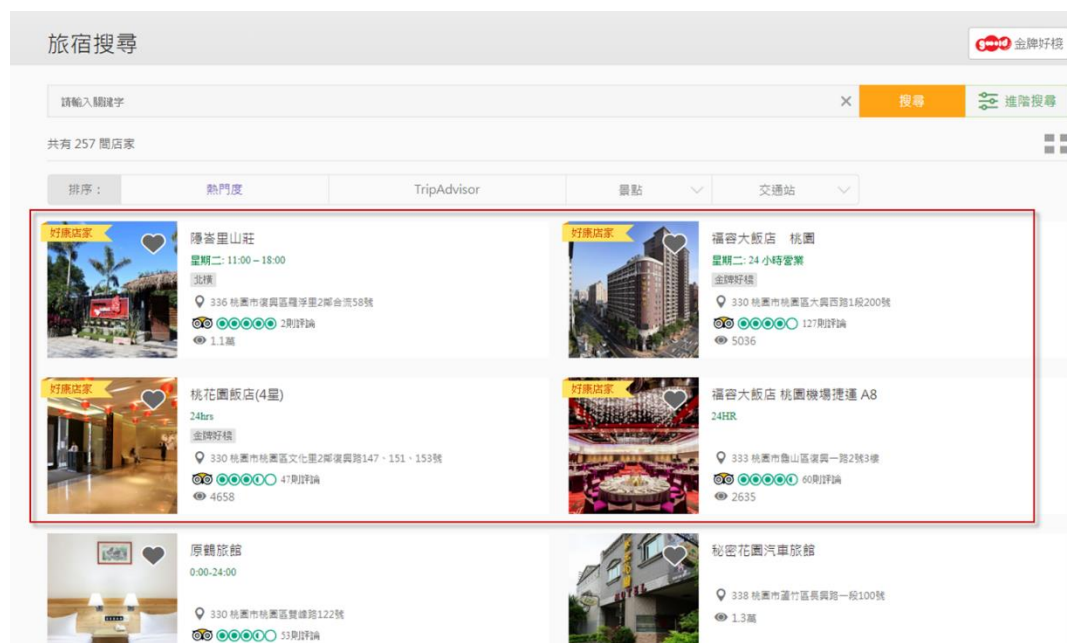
旅宿搜尋

金牌好核

請輸入關鍵字

×

搜尋

進階搜尋

共有 257 間店家

排序：

熱門度

TripAdvisor

景點

交通站

好康店家

陽崙里山莊

星期二: 11:00 – 18:00

北橫

336 桃園市復興區羅浮里2鄰合流58號

2則評論

1.1萬

好康店家

福容大飯店　桃園

星期二: 24 小時營業

金牌好核

330 桃園市桃園區大興西路1段200號

127則評論

5036

好康店家

桃花園飯店(4星)

24hrs

金牌好核

330 桃園市桃園區文化里2鄰復興路147、151、153號

47則評論

4658

好康店家

福容大飯店 桃園機場捷運 A8

24HR

333 桃園市龜山區復興一路2號3樓

60則評論

2635

原鶴旅館

0:00-24:00

330 桃園市桃園區雙峰路122號

53則評論

秘密花園汽車旅館

338 桃園市蘆竹區長興路一段100號

1.3萬